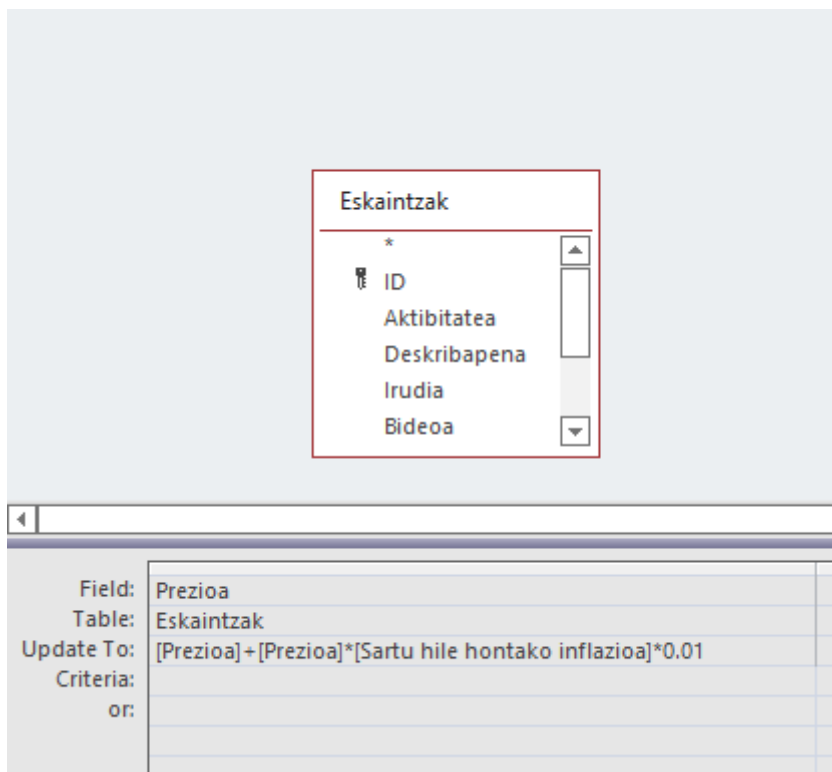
Eskaintzak

*

ID

Aktibitatea

Deskribapena

Irudia

Bideoa

| | |
|---|---|
| Field: | Prezioa |
| Table: | Eskaintzak |
| Update To: | [Prezioa]+[Prezioa]*[Sartu hile hontako inflazioa]*0.01 |
| Criteria: | |
| or: | |